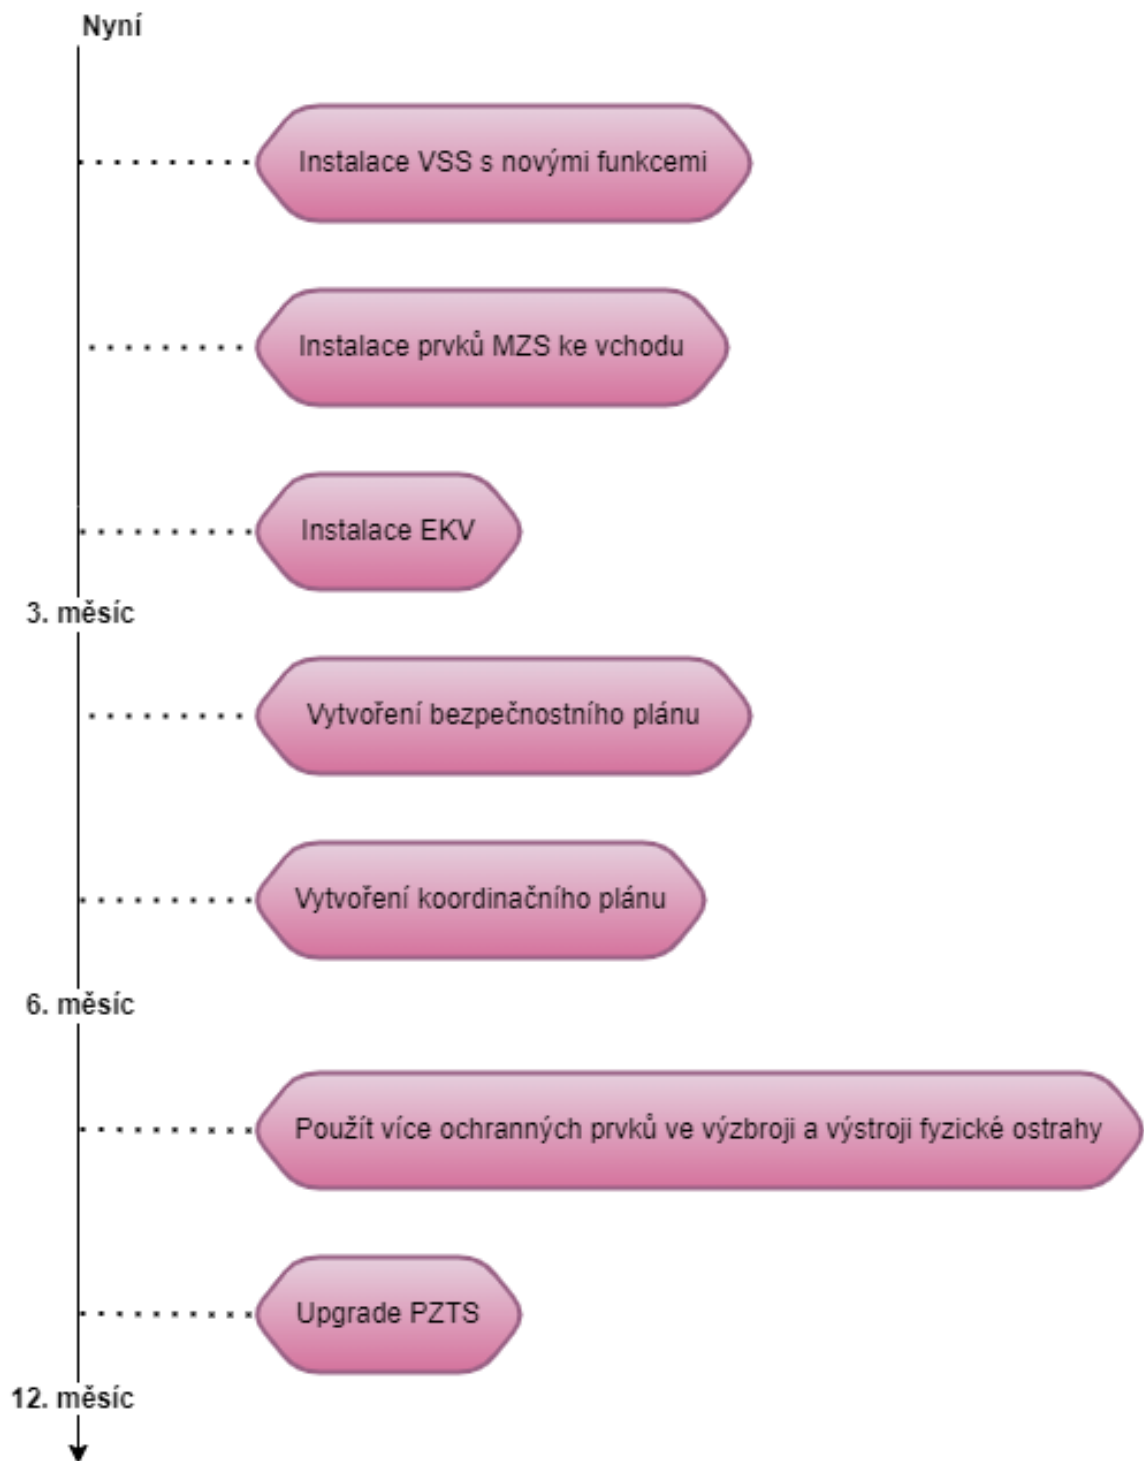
Nyní

Instalace VSS s novými funkcemi

Instalace prvků MZS ke vchodu

Instalace EKV

3. měsíc

Vytvoření bezpečnostního plánu

Vytvoření koordinačního plánu

6. měsíc

Použít více ochranných prvků ve výzbroji a výstroji fyzické ostrahy

Upgrade PZTS

12. měsíc